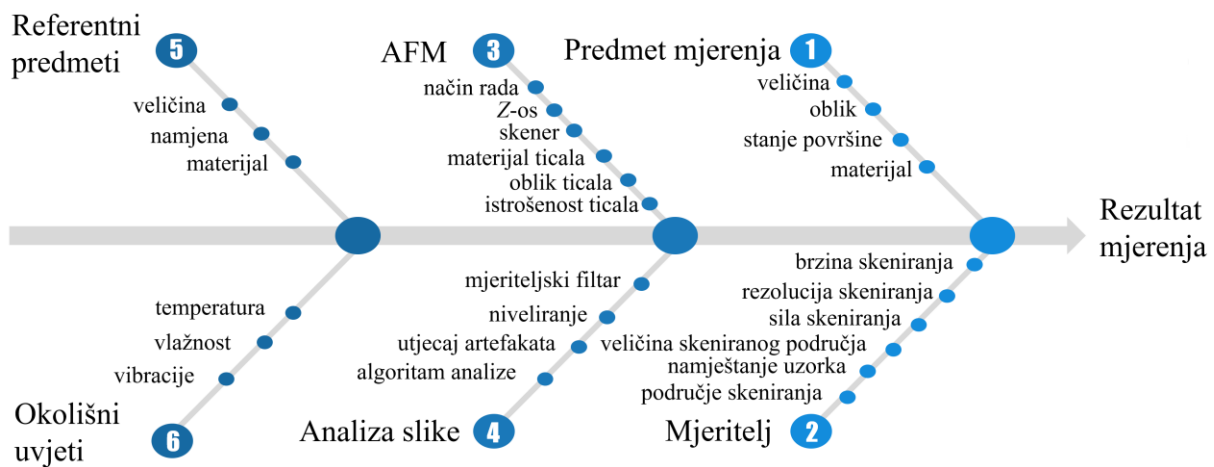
Referentni predmeti 5

veličina
namjena
materijal

AFM 3

način rada
Z-os
skener
materijal ticala
oblik ticala
istrošenost ticala

Predmet mjerenja 1

veličina
oblik
stanje površine
materijal

Rezultat mjerenja

brzina skeniranja
rezolucija skeniranja
sila skeniranja
veličina skeniranog područja
namještanje uzorka
područje skeniranja

Mjeritelj 2

mjeriteljski filtar
niveliranje
utjecaj artefakata
algoritam analize

Analiza slike 4

temperatura
vlažnost
vibracije

Okolišni uvjeti 6